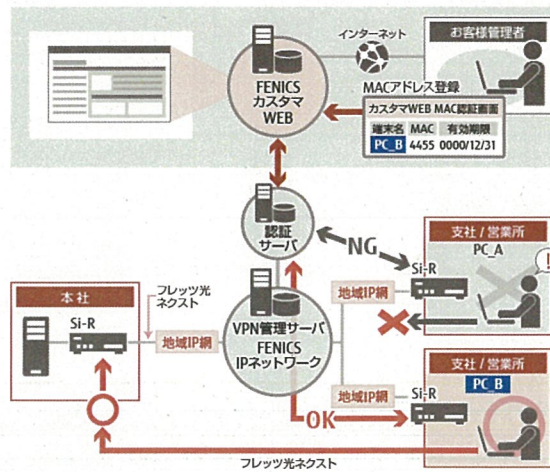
インターネット

お客様管理者

FENICS
カスタマ
WEB

MACアドレス登録

カスタマWEB MAC認証画面

| 端末名 | MAC | 有効期限 |
|---|---|---|
| PC_B | 4455 | 0000/12/31 |

認証
サーバ

NG

支社／営業所

PC_A

Si-R

本社

フレッツ光
ネクスト

Si-R

地域IP網

VPN管理サーバ
FENICS
IPネットワーク

地域IP網

地域IP網

Si-R

支社／営業所

PC_B

OK

フレッツ光ネクスト